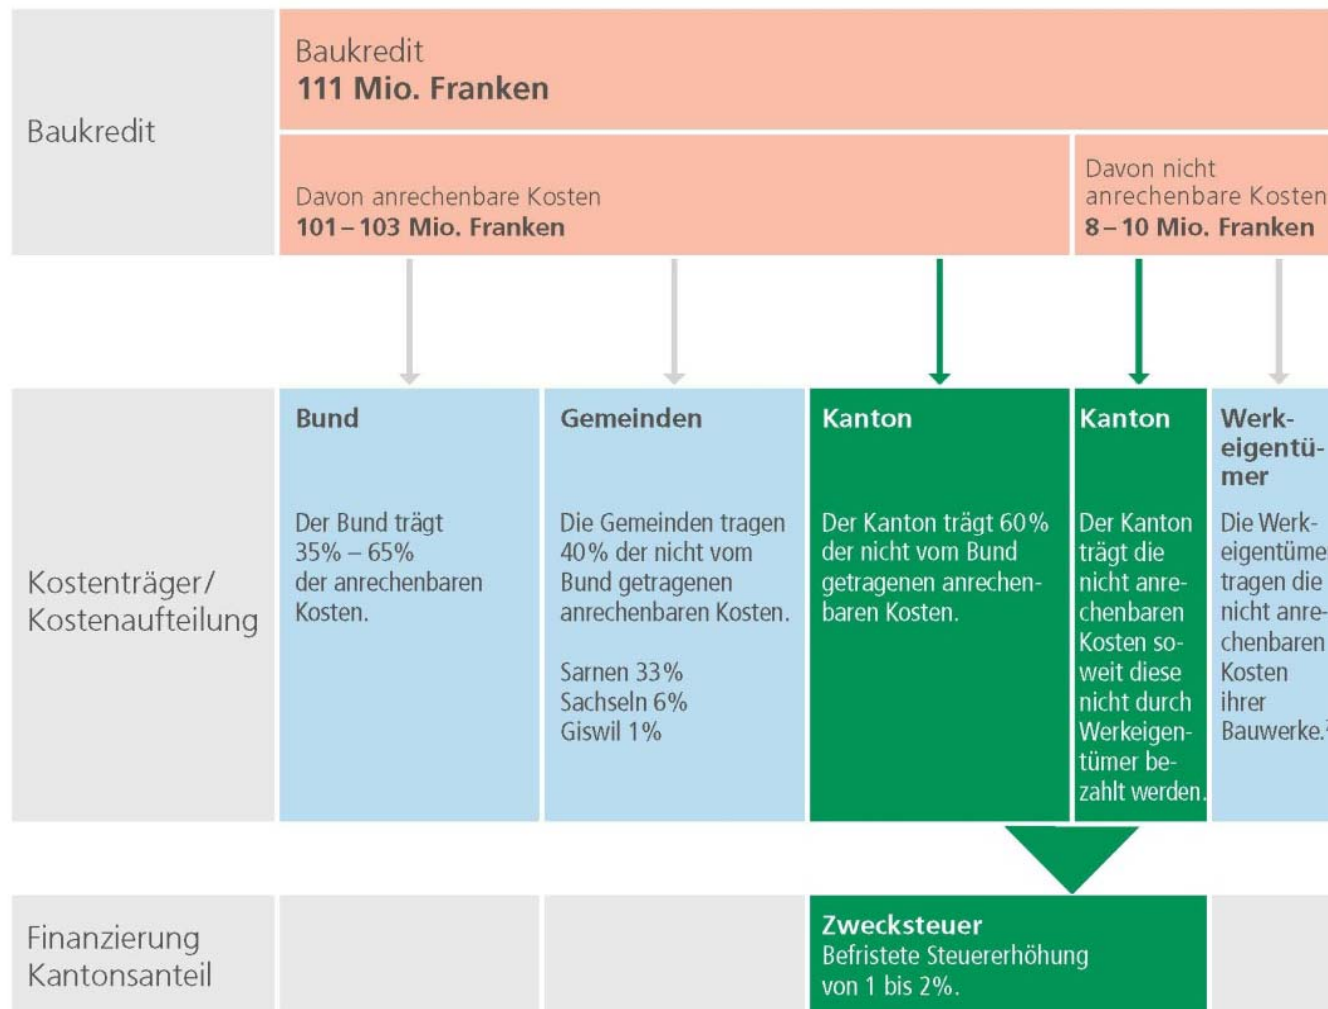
Baukredit

Baukredit
**111 Mio. Franken**

Davon anrechenbare Kosten
**101 – 103 Mio. Franken**

Davon nicht anrechenbare Kosten
**8 – 10 Mio. Franken**

Kostenträger/ Kostenaufteilung

**Bund**

Der Bund trägt 35% – 65% der anrechenbaren Kosten.

**Gemeinden**

Die Gemeinden tragen 40% der nicht vom Bund getragenen anrechenbaren Kosten.

Sarnen 33%
Sachseln 6%
Giswil 1%

**Kanton**

Der Kanton trägt 60% der nicht vom Bund getragenen anrechenbaren Kosten.

**Kanton**

Der Kanton trägt die nicht anrechenbaren Kosten soweit diese nicht durch Werkeigentümer bezahlt werden.

**Werkeigentümer**

Die Werkeigentüme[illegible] tragen die nicht anrechenbaren Kosten ihrer Bauwerke.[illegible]

Finanzierung Kantonsanteil

**Zwecksteuer**
Befristete Steuererhöhung von 1 bis 2%.